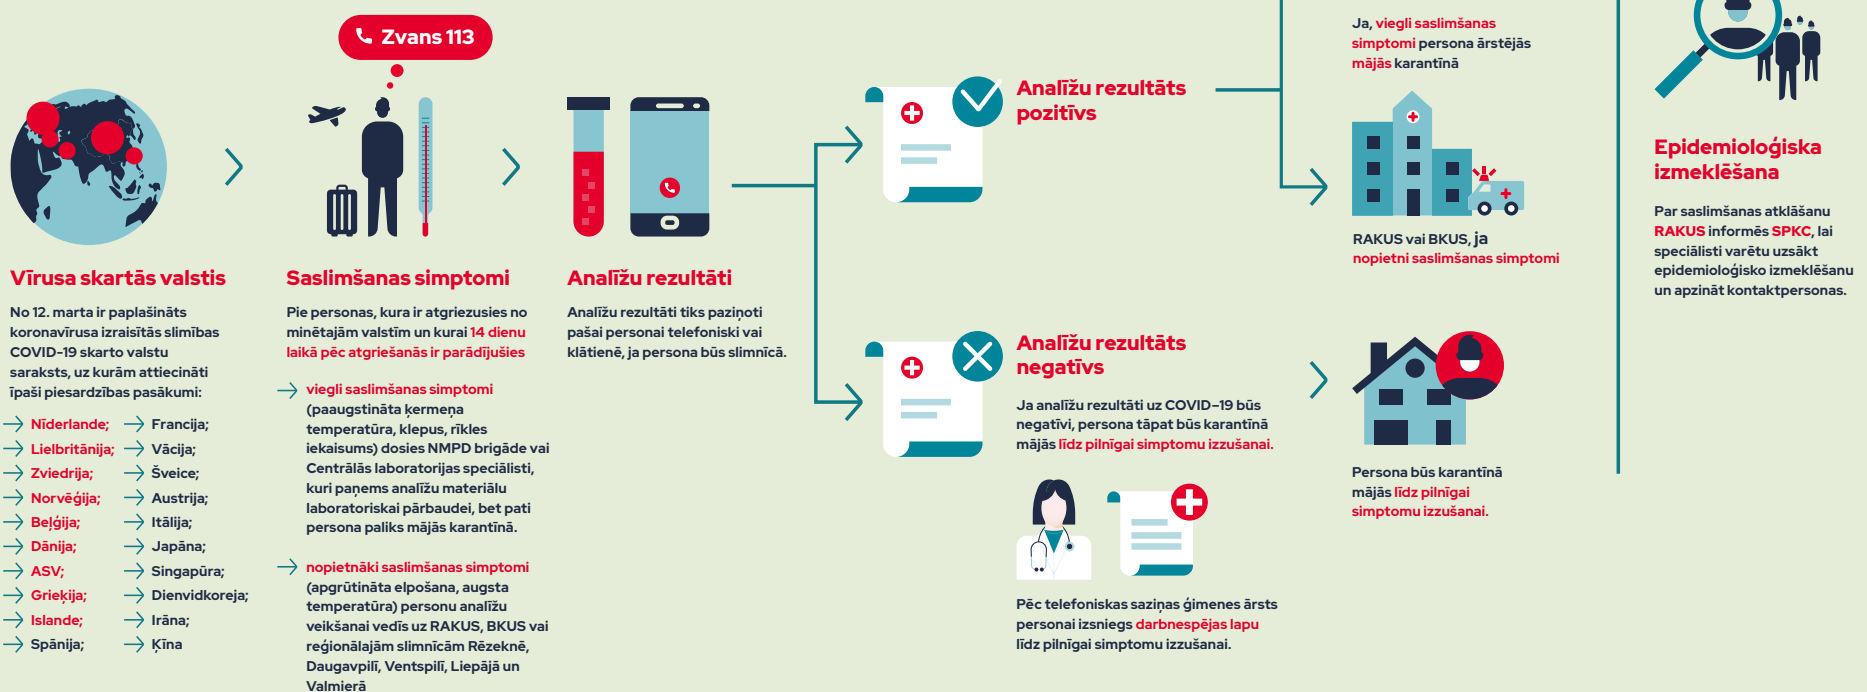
Zvans 113

Vīrusa skartās valstis

No 12. marta ir papildināts koronavīrusa izraisītās slimības COVID-19 skarto valstu saraksts, uz kuram attiecināti īpaši piesardzības pasākumi:

Nīderlande;
Lielbritānija;
Zviedrija;
Norvēģija;
Beļģija;
Dānija;
ASV;
Grieķija;
Islande;
Spānija;

Francija;
Vācija;
Šveice;
Austrija;
Itālija;
Japāna;
Singapūra;
Dienvidkoreja;
Irāna;
Ķīna

Saslimšanas simptomi

Pie personas, kura ir atgriezusies no minētajām valstīm un kurai 14 dienu laikā pēc atgriešanās ir parādījušies

viegli saslimšanas simptomi (paaugstināta ķermeņa temperatūra, klepus, rīkles iekaisums) dosies NMPD brigāde vai Centrālās laboratorijas speciālisti, kuri paņems analīžu materiālu laboratoriskai pārbaudei, bet pati persona paliks mājās karantīnā.

nopietnāki saslimšanas simptomi (apgrūtināta elpošana, augsta temperatūra) personu analīžu veikšanai vedīs uz RAKUS, BKUS vai reģionālajām slimnīcām Rēzeknē, Daugavpilī, Ventspilī, Liepājā un Valmierā

Analīžu rezultāti

Analīžu rezultāti tiks paziņoti pašai personai telefoniski vai klātienē, ja persona būs slimnīcā.

Analīžu rezultāts pozitīvs

Ja, viegli saslimšanas simptomi persona ārstējās mājās karantīnā

RAKUS vai BKUS, ja nopietni saslimšanas simptomi

Analīžu rezultāts negatīvs

Ja analīžu rezultāti uz COVID-19 būs negatīvi, persona tāpat būs karantīnā mājās līdz pilnīgai simptomu izzušanai.

Pēc telefoniskas saziņas ģimenes ārsts personai izsniegs darbnespējas lapu līdz pilnīgai simptomu izzušanai.

Persona būs karantīnā mājās līdz pilnīgai simptomu izzušanai.

Epidemioloģiska izmeklēšana

Par saslimšanas atklāšanu RAKUS informēs SPKC, lai speciālisti varētu uzsākt epidemioloģisko izmeklēšanu un apzināt kontaktpersonas.